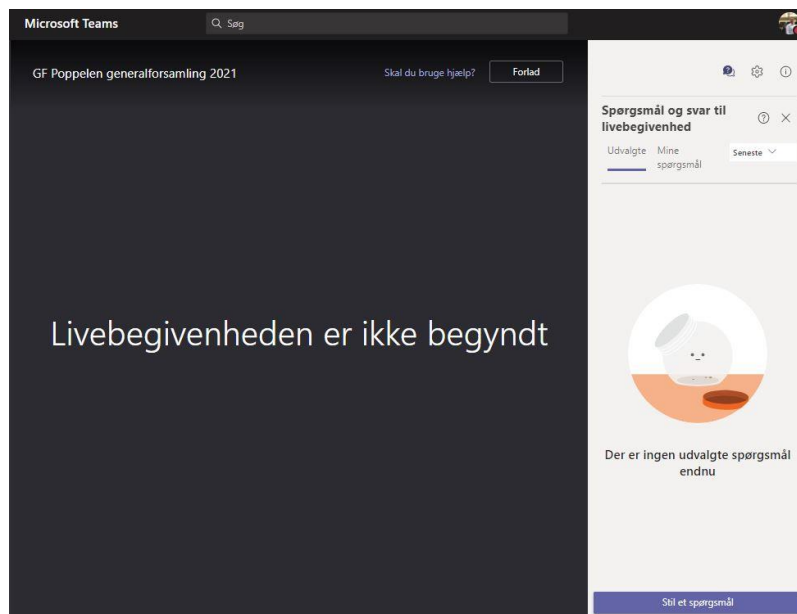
Microsoft Teams

Søg

GF Poppelen generalforsamling 2021

Skal du bruge hjælp?

Forlad

Spørgsmål og svar til livebegivenhed

Udvalgte

Mine spørgsmål

Seneste

Livebegivenheden er ikke begyndt

Der er ingen udvalgte spørgsmål endnu

Stil et spørgsmål